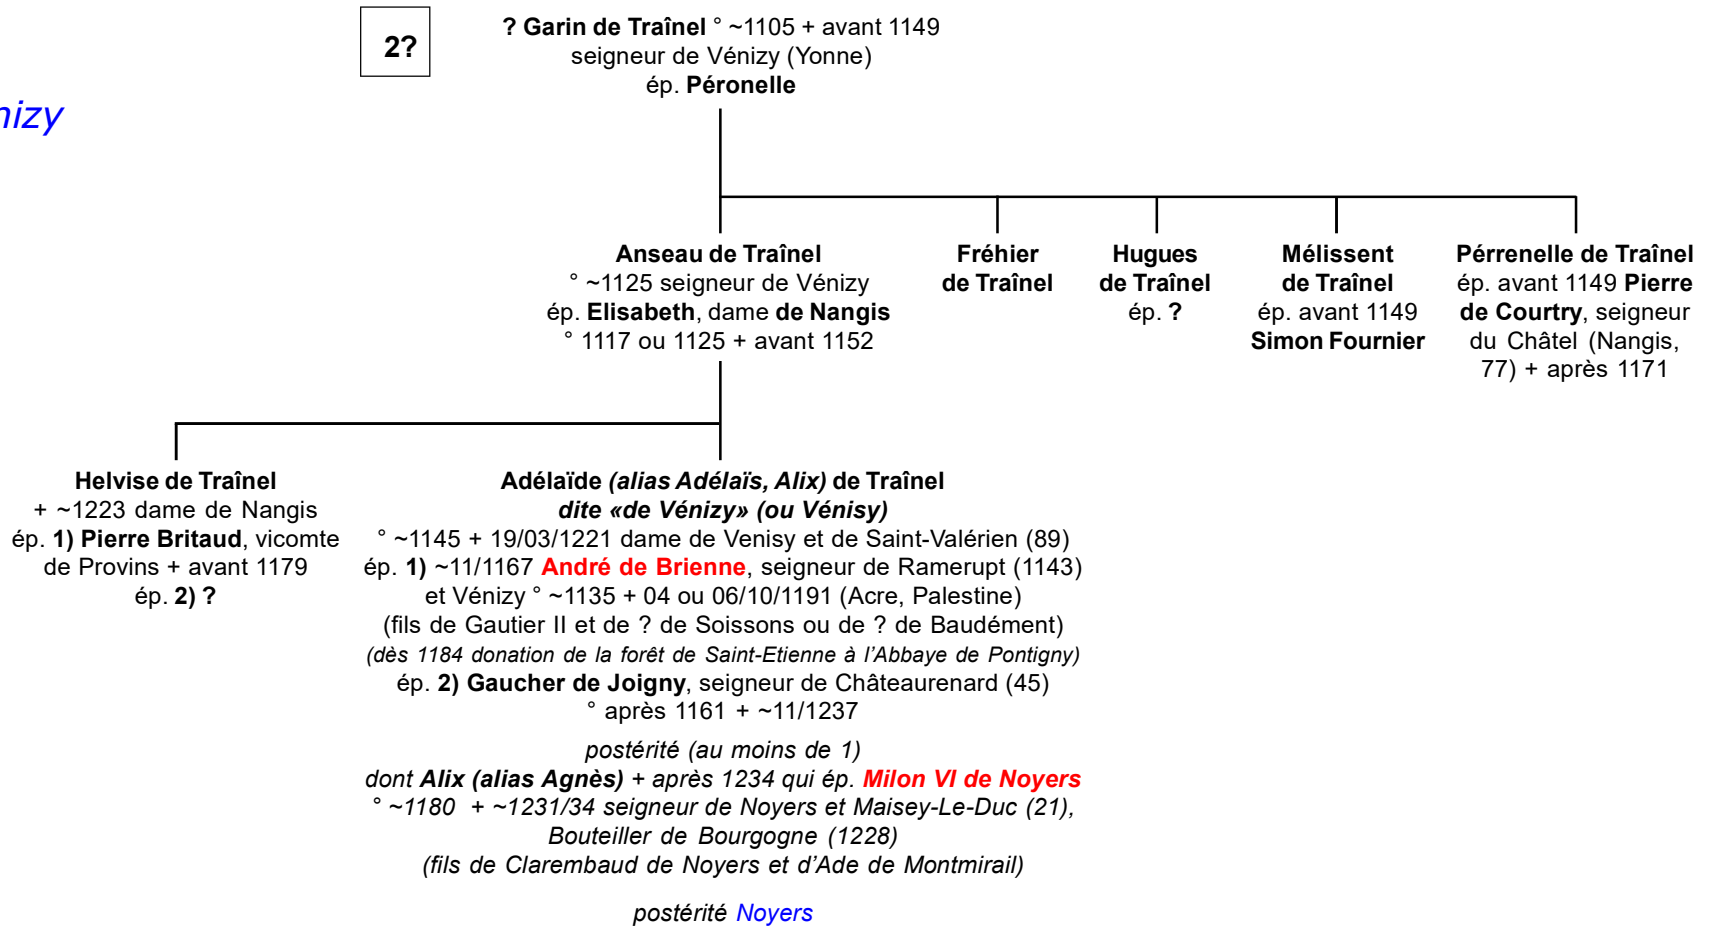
nizy

2?

? Garin de Traînel ° ~1105 + avant 1149
seigneur de Vénizy (Yonne)
ép. Péronelle

Anseau de Traînel
° ~1125 seigneur de Vénizy
ép. Elisabeth, dame de Nangis
° 1117 ou 1125 + avant 1152

Fréhier de Traînel

Hugues de Traînel
ép. ?

Mélissent de Traînel
ép. avant 1149
Simon Fournier

Pérrenelle de Traînel
ép. avant 1149 Pierre de Courtry, seigneur du Châtel (Nangis, 77) + après 1171

Helvise de Traînel
+ ~1223 dame de Nangis
ép. 1) Pierre Britaud, vicomte de Provins + avant 1179
ép. 2) ?

Adélaïde (alias Adélaïs, Alix) de Traînel
dite «de Vénizy» (ou Vénisy)
° ~1145 + 19/03/1221 dame de Venisy et de Saint-Valérien (89)
ép. 1) ~11/1167 André de Brienne, seigneur de Ramerupt (1143) et Vénizy ° ~1135 + 04 ou 06/10/1191 (Acre, Palestine)
(fils de Gautier II et de ? de Soissons ou de ? de Baudément)
(dès 1184 donation de la forêt de Saint-Etienne à l'Abbaye de Pontigny)
ép. 2) Gaucher de Joigny, seigneur de Châteaurenard (45)
° après 1161 + ~11/1237

postérité (au moins de 1)
dont Alix (alias Agnès) + après 1234 qui ép. Milon VI de Noyers
° ~1180 + ~1231/34 seigneur de Noyers et Maisey-Le-Duc (21), Bouteiller de Bourgogne (1228)
(fils de Clarembaud de Noyers et d'Ade de Montmirail)

postérité Noyers